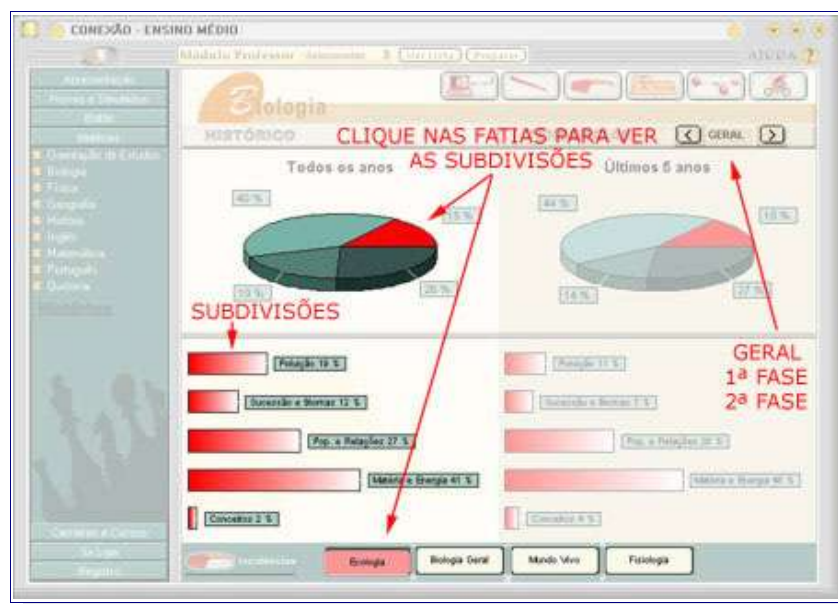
CONEXÃO - ENSINO MÉDIO

Módulo Professor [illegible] Ver Lista Preparar

AJUDA ?

Apresentação
Provas e Simulados
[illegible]
Histórico
Orientação de Estudos
Biologia
Física
Geografia
História
Inglês
Matemática
Português
Química

Biologia

HISTÓRICO

CLIQUE NAS FATIAS PARA VER AS SUBDIVISÕES

GERAL

Todos os anos

Últimos 5 anos

40 %
15 %
20 %
19 %

44 %
15 %
27 %
14 %

SUBDIVISÕES

Relação 19 %
Sucessão e Biomas 12 %
Pop. e Relações 27 %
Matéria e Energia 41 %
Conceitos 2 %

Relação 11 %
Sucessão e Biomas 7 %
Pop. e Relações 26 %
Matéria e Energia 46 %
Conceitos 9 %

GERAL
1ª FASE
2ª FASE

Carreiras e Cursos
Sair
Registro

Ecologia
Biologia Geral
Mundo Vivo
Fisiologia